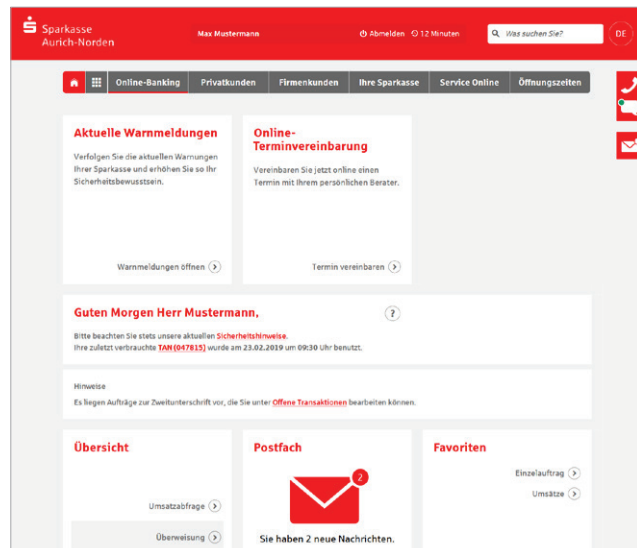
Sparkasse Aurich-Norden

Max Mustermann

Abmelden 12 Minuten

Was suchen Sie?

DE

Online-Banking | Privatkunden | Firmenkunden | Ihre Sparkasse | Service Online | Öffnungszeiten

Aktuelle Warnmeldungen

Verfolgen Sie die aktuellen Warnungen Ihrer Sparkasse und erhöhen Sie so Ihr Sicherheitsbewusstsein.

Warnmeldungen öffnen

Online-Terminvereinbarung

Vereinbaren Sie jetzt online einen Termin mit Ihrem persönlichen Berater.

Termin vereinbaren

Guten Morgen Herr Mustermann,

?

Bitte beachten Sie stets unsere aktuellen Sicherheitshinweise.
Ihre zuletzt verbrauchte TAN (047815) wurde am 23.02.2019 um 09:30 Uhr benutzt.

Hinweise

Es liegen Aufträge zur Zweitunterschrift vor, die Sie unter Offene Transaktionen bearbeiten können.

Übersicht

Umsatzabfrage

Überweisung

Postfach

2

Sie haben 2 neue Nachrichten.

Favoriten

Einzelauftrag

Umsätze